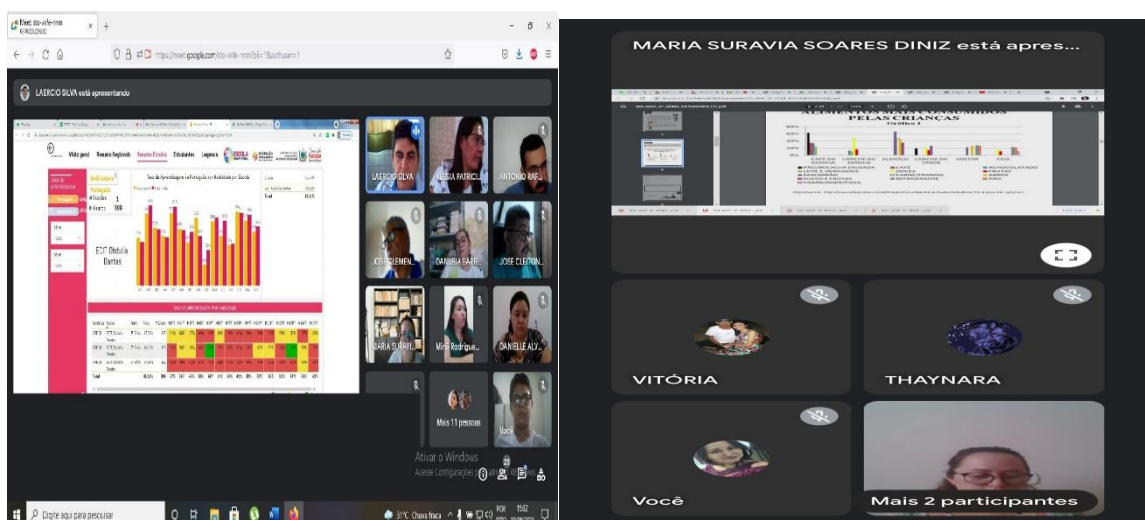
Meet: sto-vxfe-mmm

https://meet.google.com/sto-vxfe-mmm?authuser=1

LAERCIO SILVA está apresentando

Visão geral Resumo Regional Resumo Escolas Estudantes Legenda

Indicadores

Português

Taxa de Aprendizagem em Português por Habilidade por Escola

EEEF Otávio Dantas

LAERCIO SILVA

KESSIA PATRICI...

ANTONIO RAF...

JOSE CLEMEN...

DANUBIA FARB...

JOSE CLEITON...

MARIA SURAVI...

Mirelli Rodrigue...

DANIELLE ALY...

Mais 11 pessoas

Você

Ativar o Windows
Acesse Configurações para ativar o Windows.

Digite aqui para pesquisar

31°C Chuva fraca

POR 15:52

MARIA SURAVIA SOARES DINIZ está apres...

ALIMENTOS MAIS CONSUMIDOS PELAS CRIANÇAS
Gráfico 1

CAFÉ DA MANHÃ
LANCHE DA MANHÃ
ALMOÇO
LANCHE DA TARDE
JANTAR
CEIA

VITÓRIA

THAYNARA

Você

Mais 2 participantes